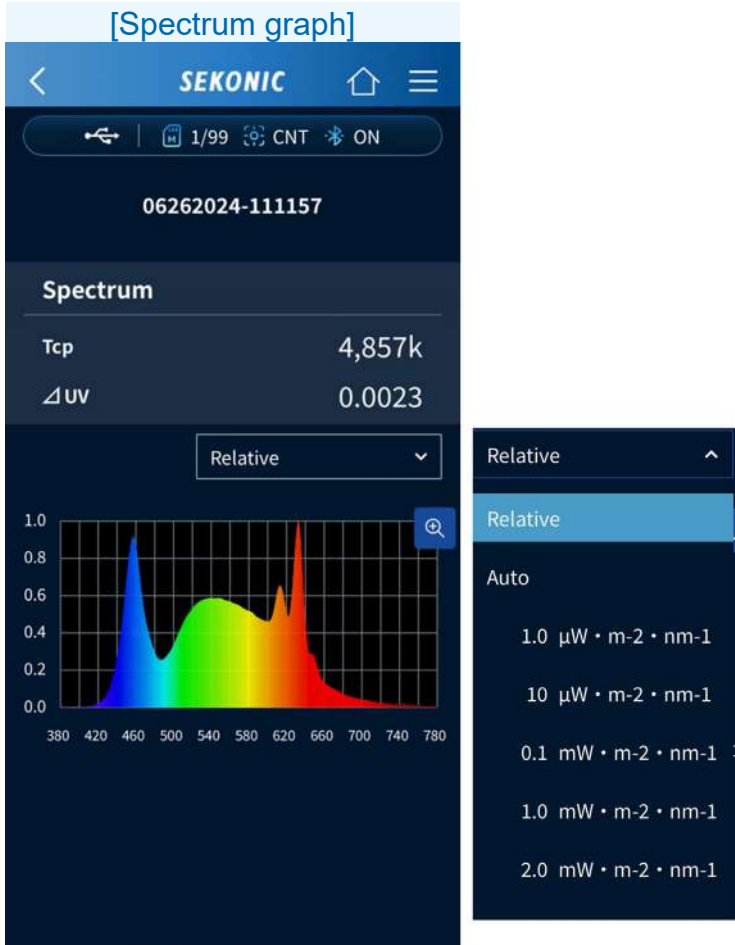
[Spectrum graph]

SEKONIC

1/99 CNT ON

06262024-111157

Spectrum

Tcp 4,857k

⊿UV 0.0023

Relative

1.0
0.8
0.6
0.4
0.2
0.0

380 420 460 500 540 580 620 660 700 740 780

Relative

Relative

Auto

1.0 μW・m-2・nm-1

10 μW・m-2・nm-1

0.1 mW・m-2・nm-1

1.0 mW・m-2・nm-1

2.0 mW・m-2・nm-1